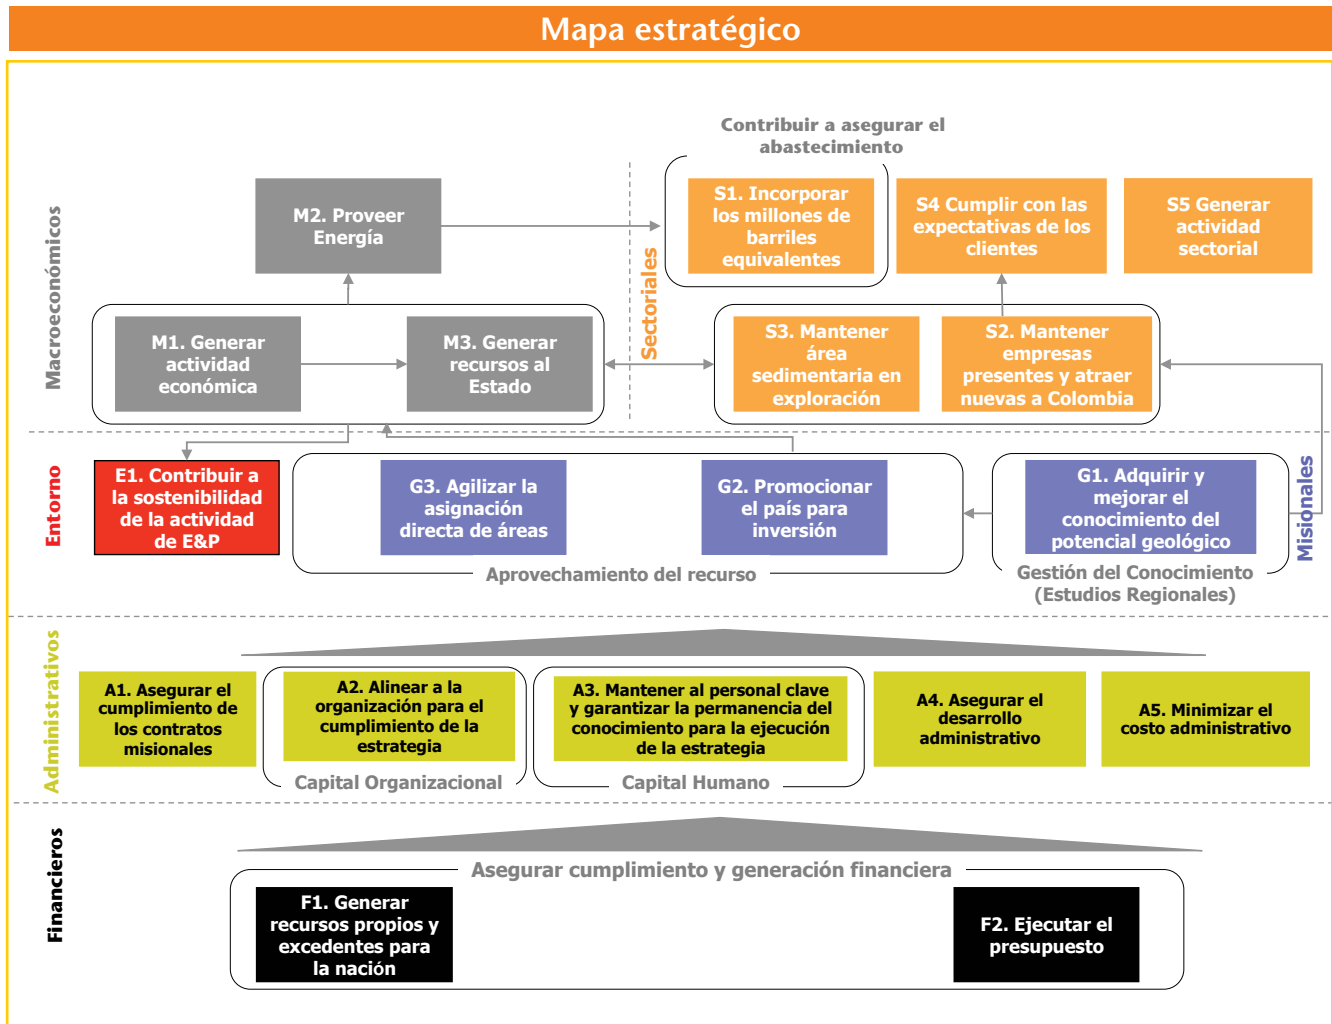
Mapa estratégico

Macroeconómicos

Contribuir a asegurar el abastecimiento

M2. Proveer Energía

S1. Incorporar los millones de barriles equivalentes

S4 Cumplir con las expectativas de los clientes

S5 Generar actividad sectorial

Sectoriales

M1. Generar actividad económica

M3. Generar recursos al Estado

S3. Mantener área sedimentaria en exploración

S2. Mantener empresas presentes y atraer nuevas a Colombia

Entorno

E1. Contribuir a la sostenibilidad de la actividad de E&P

G3. Agilizar la asignación directa de áreas

G2. Promocionar el país para inversión

Aprovechamiento del recurso

G1. Adquirir y mejorar el conocimiento del potencial geológico

Gestión del Conocimiento (Estudios Regionales)

Misionales

Administrativos

A1. Asegurar el cumplimiento de los contratos misionales

A2. Alinear a la organización para el cumplimiento de la estrategia

Capital Organizacional

A3. Mantener al personal clave y garantizar la permanencia del conocimiento para la ejecución de la estrategia

Capital Humano

A4. Asegurar el desarrollo administrativo

A5. Minimizar el costo administrativo

Financieros

Asegurar cumplimiento y generación financiera

F1. Generar recursos propios y excedentes para la nación

F2. Ejecutar el presupuesto